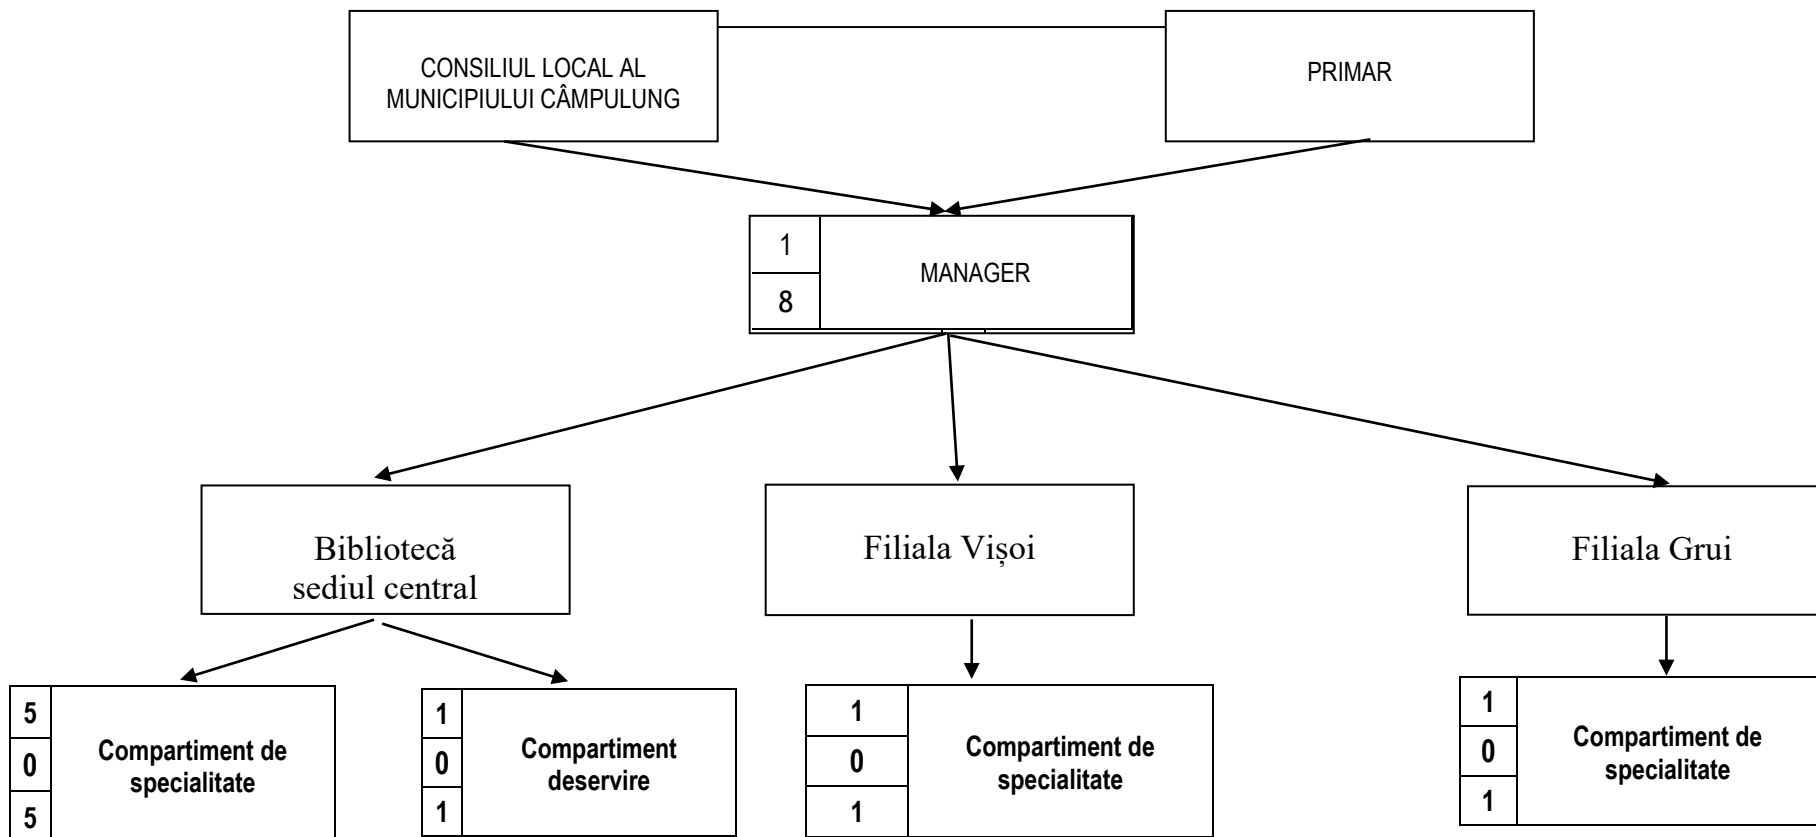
CONSILIUL LOCAL AL MUNICIPIULUI CÂMPULUNG

PRIMAR

1
8
MANAGER

Bibliotecă sediul central

Filiala Vișoi

Filiala Grui

5
0
5
Compartiment de specialitate

1
0
1
Compartiment deservire

1
0
1
Compartiment de specialitate

1
0
1
Compartiment de specialitate